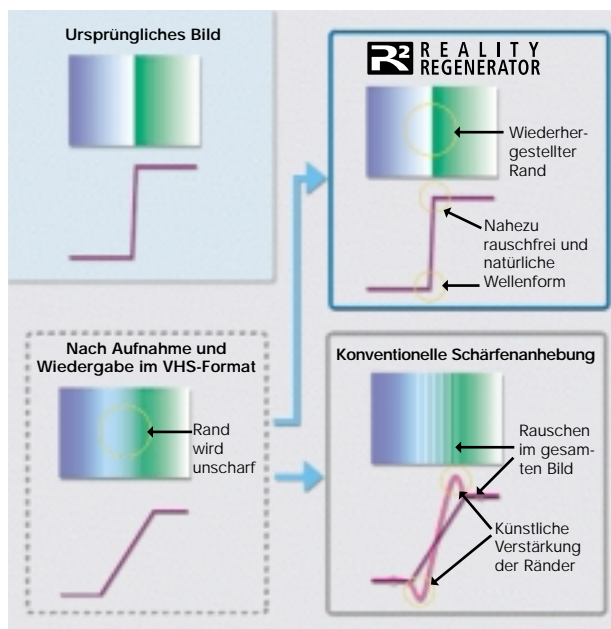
Ursprüngliches Bild

R² REALITY REGENERATOR

Wiederhergestellter Rand

Nahezu rauschfrei und natürliche Wellenform

Nach Aufnahme und Wiedergabe im VHS-Format

Rand wird unscharf

Konventionelle Schärfenanhebung

Rauschen im gesamten Bild

Künstliche Verstärkung der Ränder